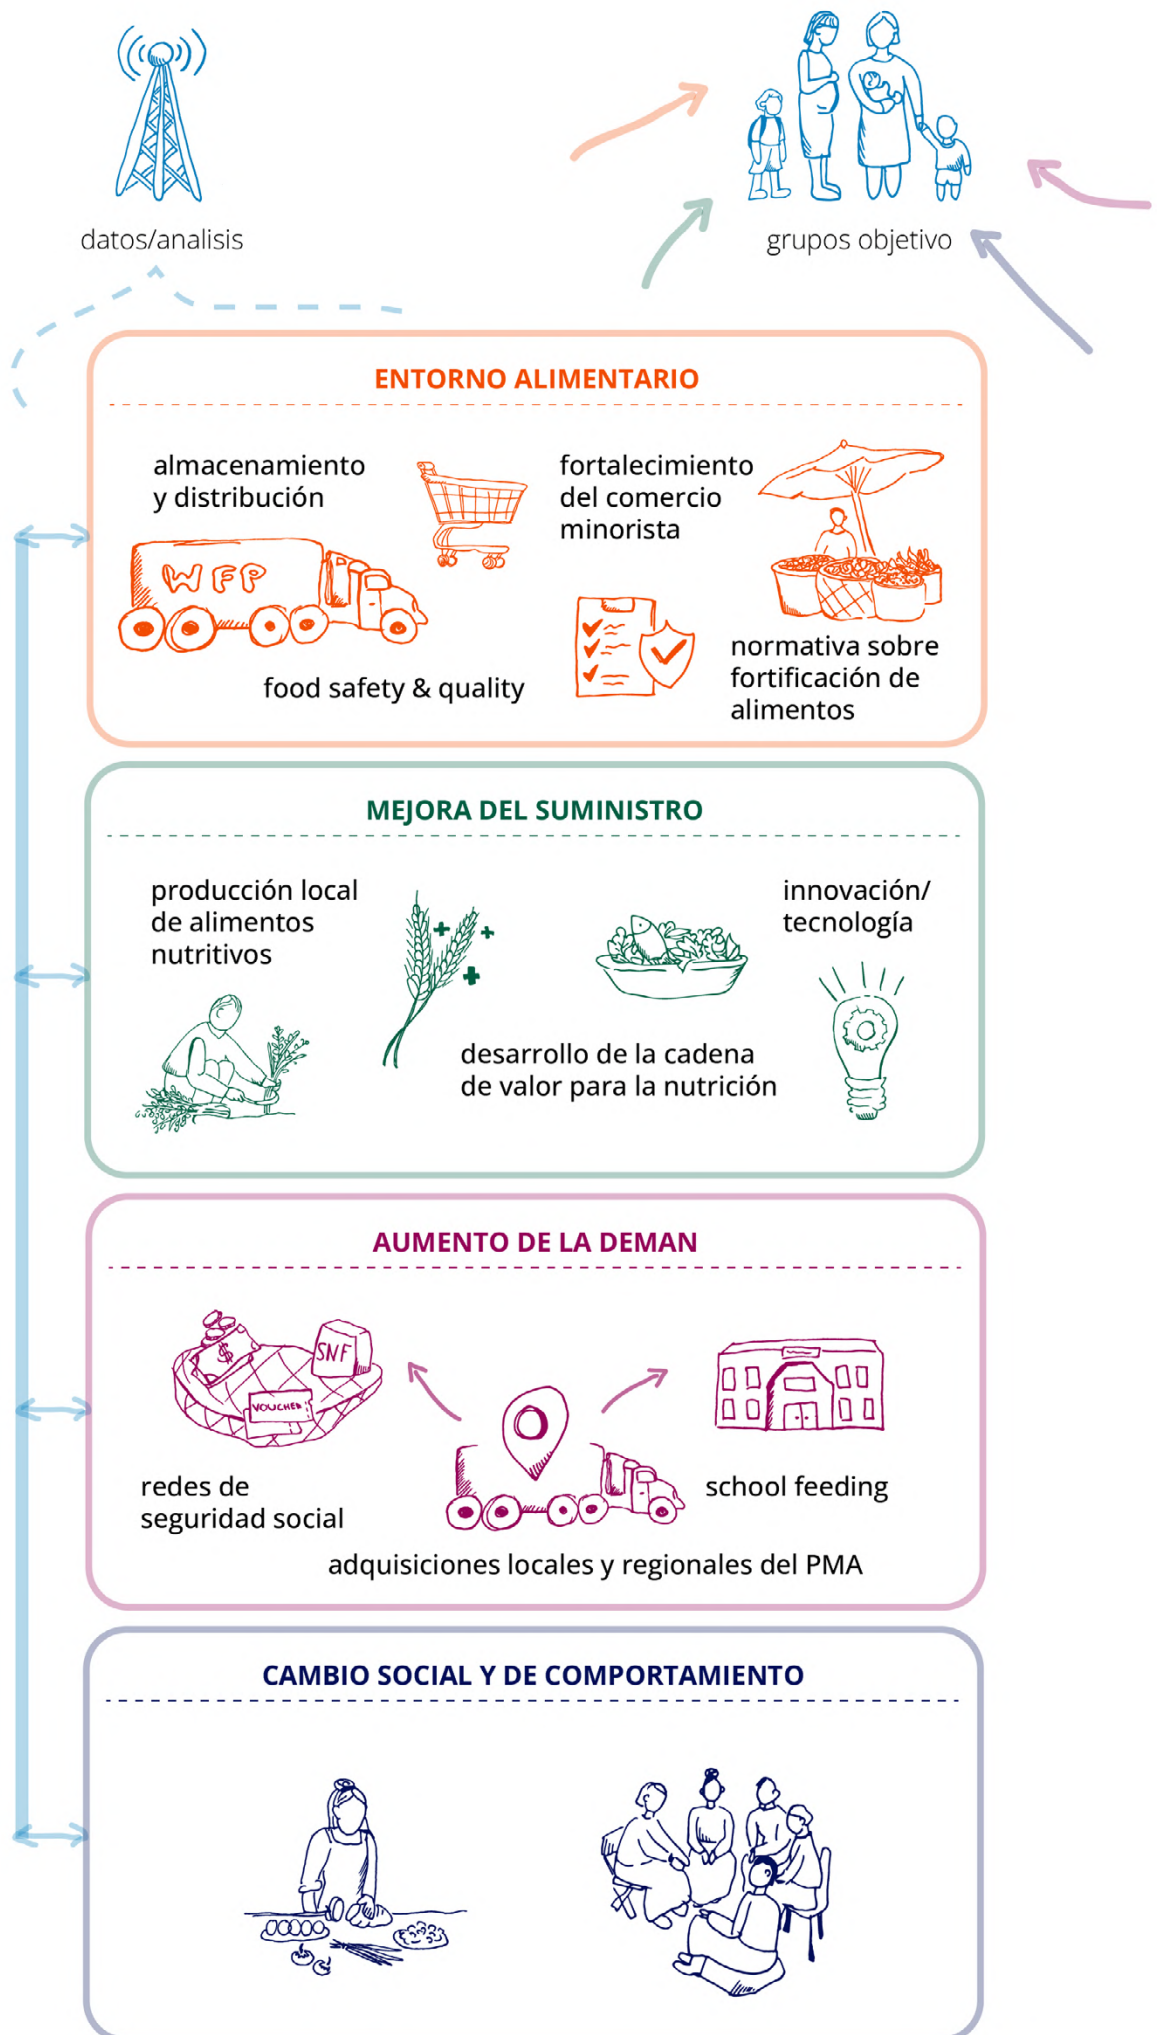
datos/analisis

grupos objetivo

ENTORNO ALIMENTARIO

almacenamiento y distribución

WFP

fortalecimiento del comercio minorista

food safety & quality

normativa sobre fortificación de alimentos

MEJORA DEL SUMINISTRO

producción local de alimentos nutritivos

innovación/ tecnología

desarrollo de la cadena de valor para la nutrición

AUMENTO DE LA DEMAN

SNF

$

VOUCHER

redes de seguridad social

school feeding

adquisiciones locales y regionales del PMA

CAMBIO SOCIAL Y DE COMPORTAMIENTO